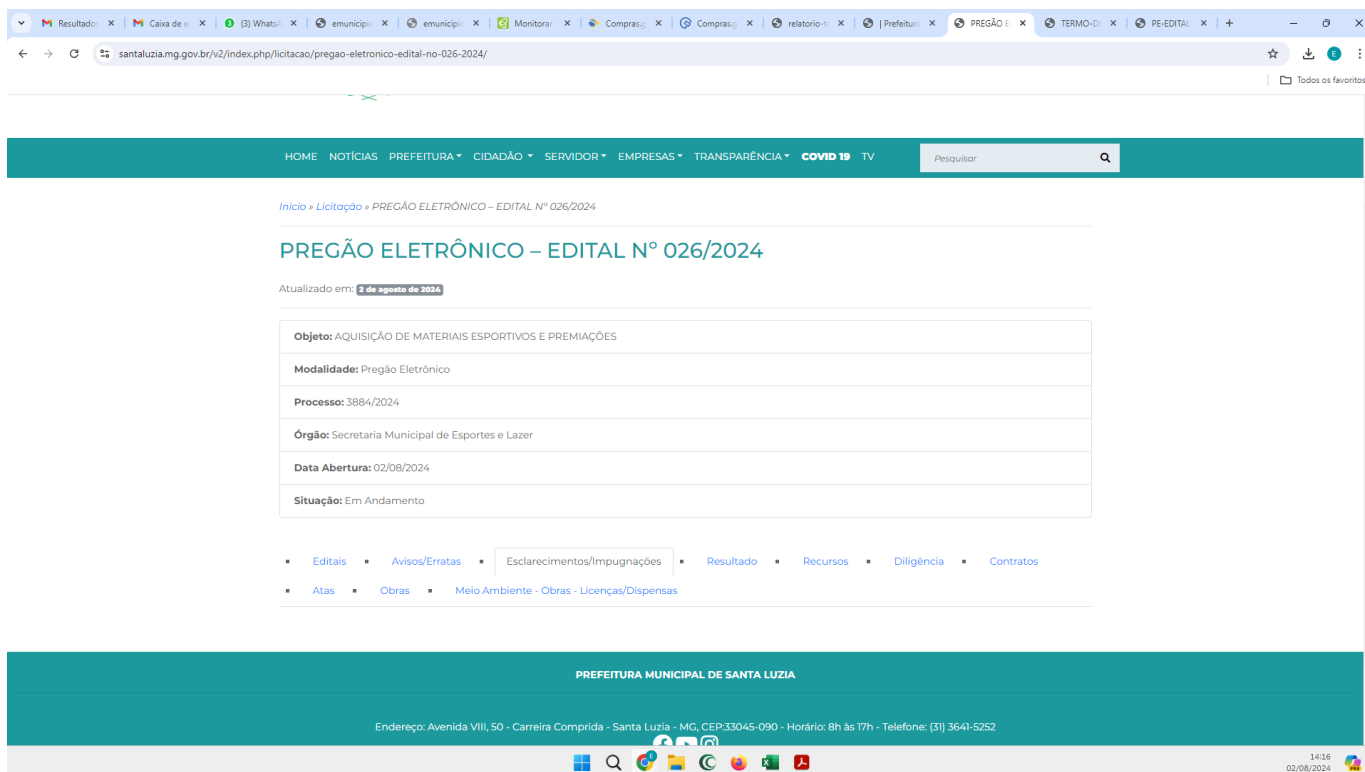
Resultado | Caixa de e | (3) WhatsA | emunicipi | emunicipi | Monitorar | Compras.g | Compras.g | relatorio-t | | Prefeitura | PREGÃO E | TERMO-DE | PE-EDITAL

santaluzia.mg.gov.br/v2/index.php/licitacao/pregao-eletronico-edital-no-026-2024/

Todos os favoritos

HOME NOTÍCIAS PREFEITURA CIDADÃO SERVIDOR EMPRESAS TRANSPARÊNCIA COVID 19 TV

Pesquisar

Inicio » Licitação » PREGÃO ELETRÔNICO – EDITAL Nº 026/2024

PREGÃO ELETRÔNICO – EDITAL Nº 026/2024

Atualizado em: 2 de agosto de 2024

| |
|---|
| **Objeto:** AQUISIÇÃO DE MATERIAIS ESPORTIVOS E PREMIAÇÕES |
| **Modalidade:** Pregão Eletrônico |
| **Processo:** 3884/2024 |
| **Órgão:** Secretaria Municipal de Esportes e Lazer |
| **Data Abertura:** 02/08/2024 |
| **Situação:** Em Andamento |

Editais | Avisos/Erratas | Esclarecimentos/Impugnações | Resultado | Recursos | Diligência | Contratos | Atas | Obras | Meio Ambiente - Obras - Licenças/Dispensas

PREFEITURA MUNICIPAL DE SANTA LUZIA

Endereço: Avenida VIII, 50 - Carreira Comprida - Santa Luzia - MG, CEP:33045-090 - Horário: 8h às 17h - Telefone: (31) 3641-5252

14:16
02/08/2024